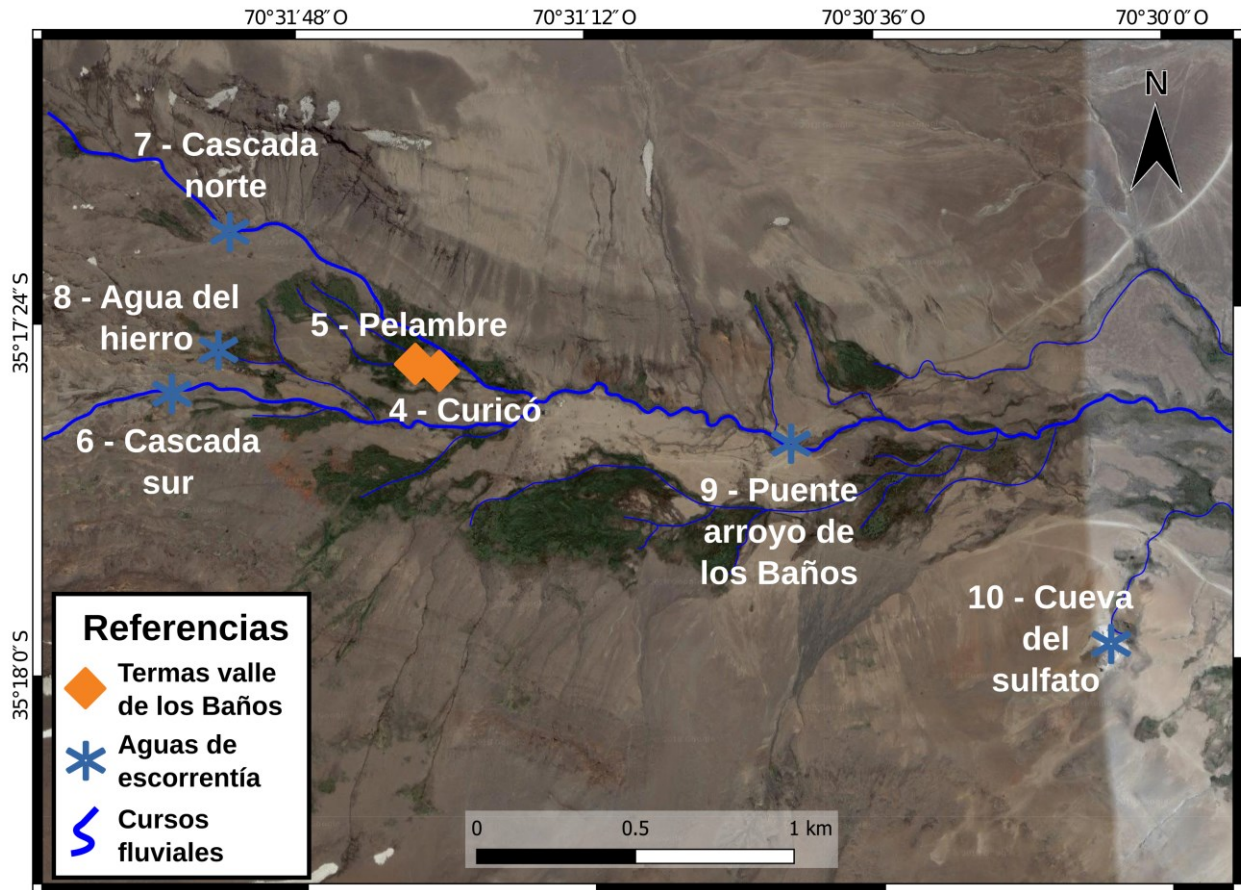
70°31′48″O
70°31′12″O
70°30′36″O
70°30′0″O

N

35°17′24″S
35°18′0″S

7 - Cascada norte

8 - Agua del hierro

5 - Pelambre

4 - Curicó

6 - Cascada sur

9 - Puente arroyo de los Baños

10 - Cueva del sulfato

Referencias
Termas valle de los Baños
Aguas de escorrentía
Cursos fluviales

0
0.5
1 km